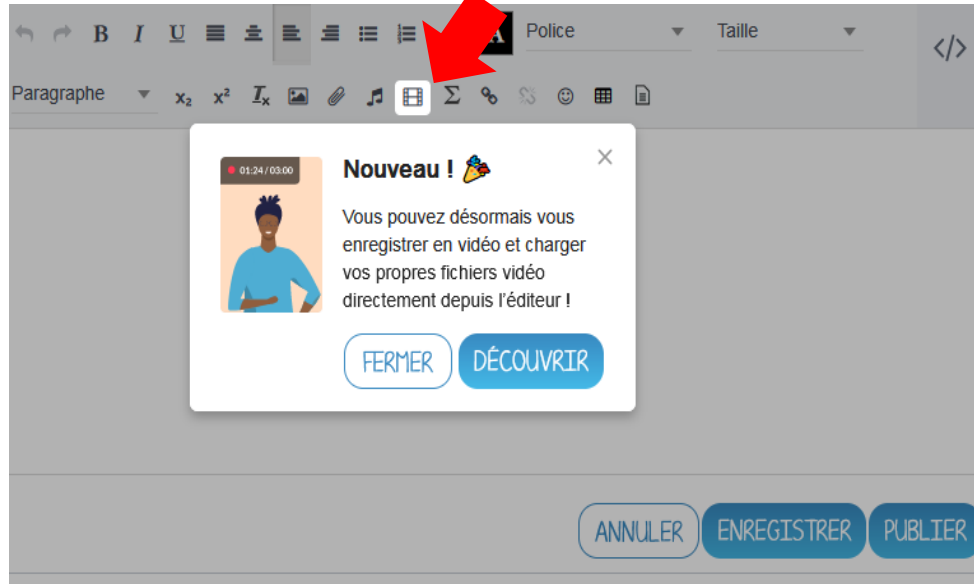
B I U A Police Taille </>

Paragraphe $x_2$ $x^2$ $T_x$ Σ

01:24 / 03:00

Nouveau ! 🎉

Vous pouvez désormais vous enregistrer en vidéo et charger vos propres fichiers vidéo directement depuis l'éditeur !

FERMER DÉCOUVRIR

ANNULER ENREGISTRER PUBLIER